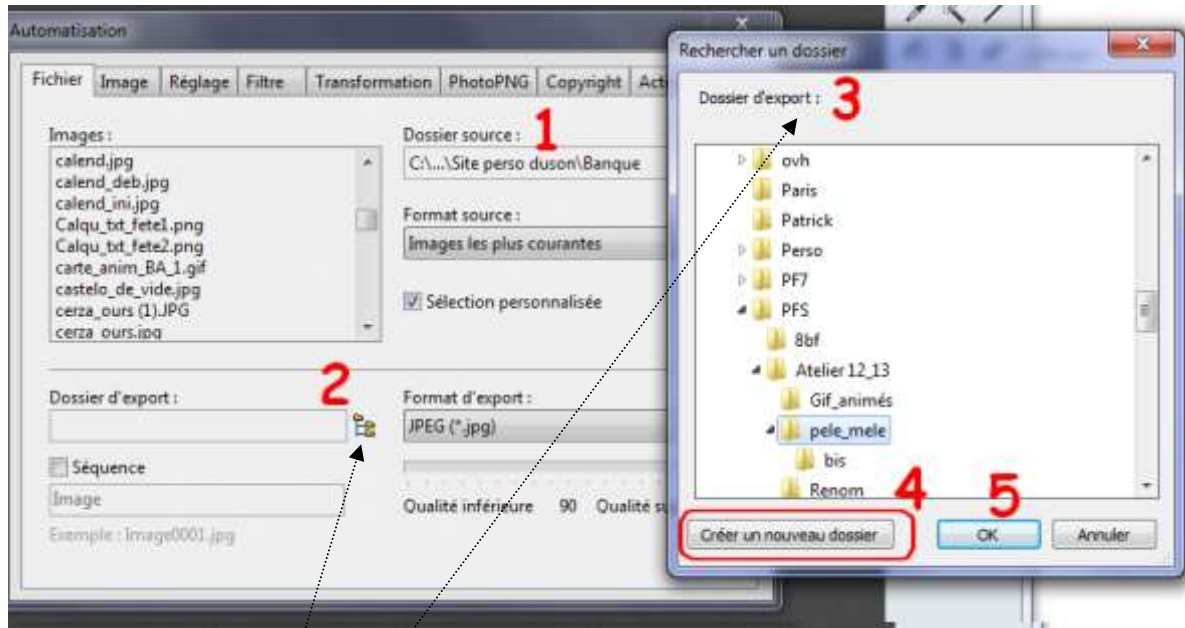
Automatisation

Fichier | Image | Réglage | Filtre | Transformation | PhotoPNG | Copyright | Act

Images :
calend.jpg
calend_deb.jpg
calend_ini.jpg
Calqu_txt_fete1.png
Calqu_txt_fete2.png
carte_anim_BA_1.gif
castelo_de_vide.jpg
cerza_ours (1).JPG
cerza_ours.jpg

Dossier source : 1
C:\...\Site perso duson\Banque

Format source :
Images les plus courantes

Sélection personnalisée

Dossier d'export : 2

Format d'export :
JPEG (*.jpg)

Séquence
Image
Exemple : Image0001.jpg

Qualité inférieure 90 Qualité s

Rechercher un dossier

Dossier d'export : 3

ovh
Paris
Patrick
Perso
PF7
PFS
8bf
Atelier 12_13
Gif_animés
pele_mele
bis
Renom

Créer un nouveau dossier 4
OK 5
Annuler